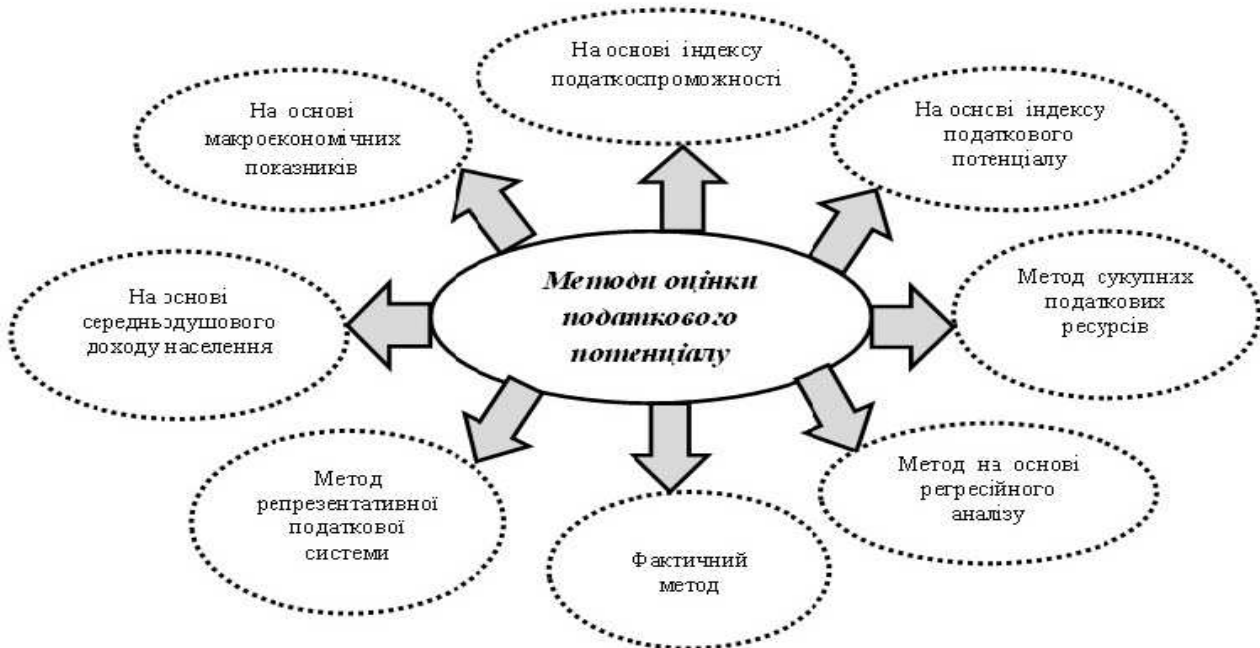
Методи оцінки податкового потенціалу

На основі індексу податкоспроможності

На основі індексу податкового потенціалу

Метод сукупних податкових ресурсів

Метод на основі регресійного аналізу

Фактичний метод

Метод репрезентативної податкової системи

На основі середньодушового доходу населення

На основі макроекономічних показників